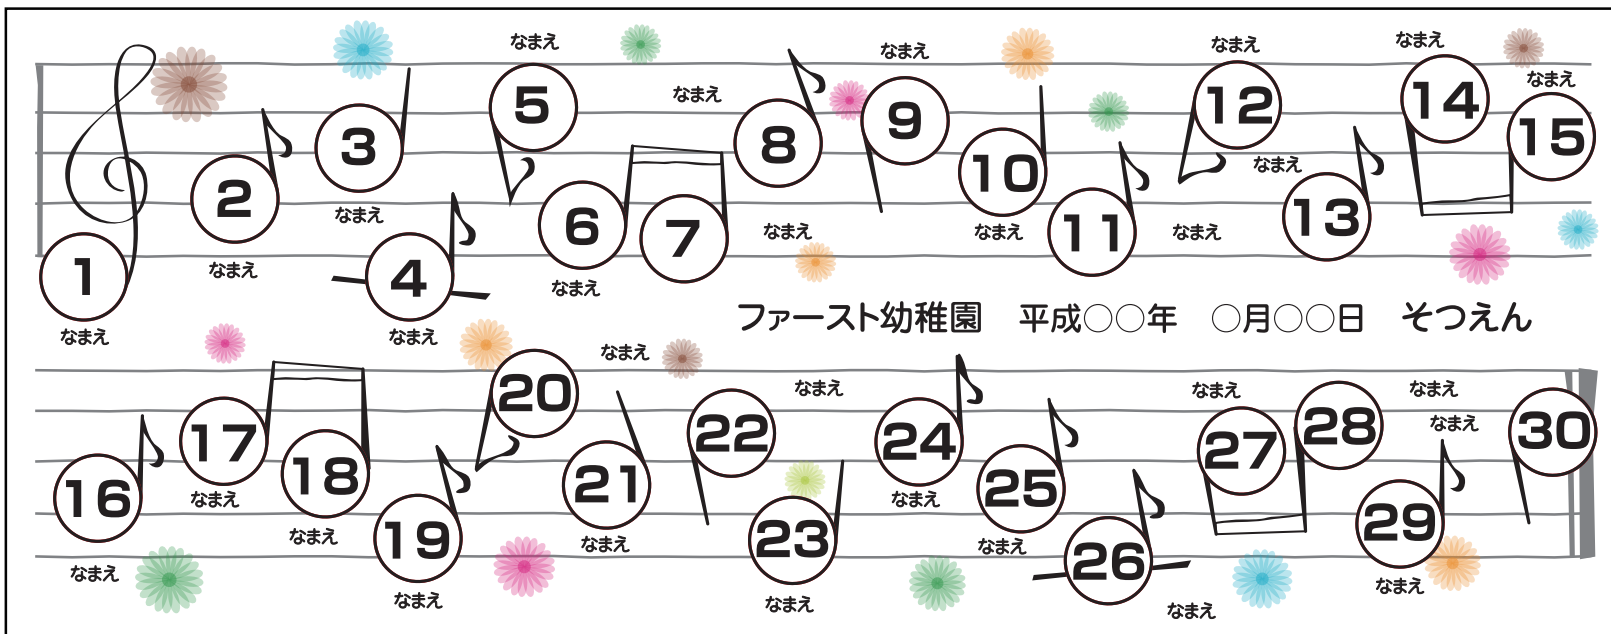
1
なまえ
2
なまえ
3
なまえ
4
なまえ
5
なまえ
6
なまえ
7
なまえ
8
なまえ
9
なまえ
10
なまえ
11
なまえ
12
なまえ
13
なまえ
14
なまえ
15
なまえ

ファースト幼稚園　平成○○年　○月○○日　そつえん

16
なまえ
17
なまえ
18
なまえ
19
なまえ
20
なまえ
21
なまえ
22
なまえ
23
なまえ
24
なまえ
25
なまえ
26
なまえ
27
なまえ
28
なまえ
29
なまえ
30
なまえ